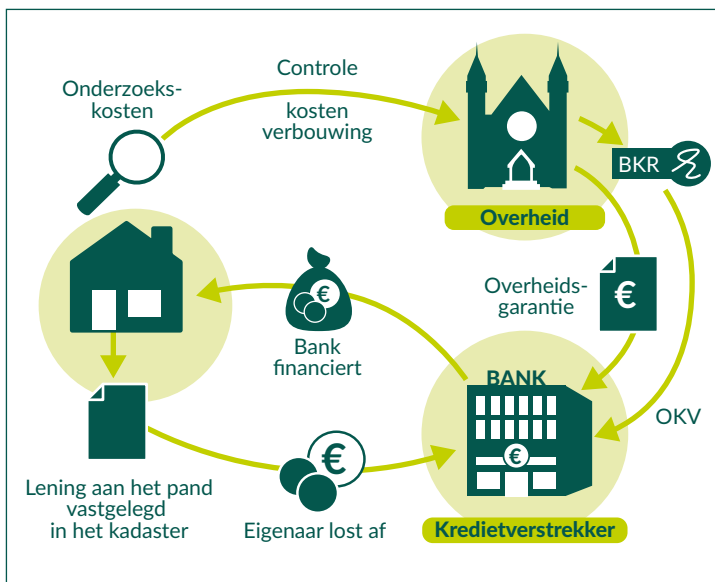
Onderzoekskosten

Controle

kosten verbouwing

Overheid

BKR

Overheidsgarantie

€

Bank financiert

€

BANK

€

OKV

Lening aan het pand vastgelegd in het kadaster

€

Eigenaar lost af

Kredietverstrekker